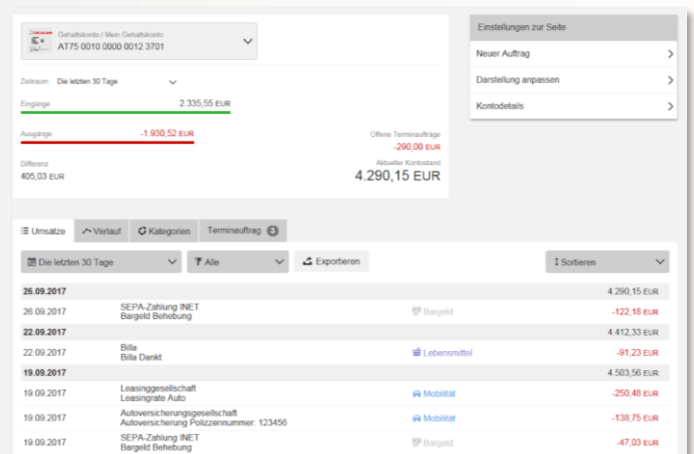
Gehaltskonto / Mein Gehaltskonto
AT75 0010 0000 0012 3701

Zeitraum: Die letzten 30 Tage

Eingänge 2.335,55 EUR

Ausgänge -1.930,52 EUR

Offene Terminaufträge
-290,00 EUR

Differenz
405,03 EUR

Aktueller Kontostand
4.290,15 EUR

Einstellungen zur Seite
Neuer Auftrag
Darstellung anpassen
Kontodetails

Umsätze | Verlauf | Kategorien | Terminauftrag 3

Die letzten 30 Tage | Alle | Exportieren | Sortieren

| 26.09.2017 | | | 4.290,15 EUR |
|---|---|---|---|
| 26.09.2017 | SEPA-Zahlung INET Bargeld Behebung | Bargeld | -122,18 EUR |
| 22.09.2017 | | | 4.412,33 EUR |
| 22.09.2017 | Billa Billa Dankt | Lebensmittel | -91,23 EUR |
| 19.09.2017 | | | 4.503,56 EUR |
| 19.09.2017 | Leasinggesellschaft Leasingrate Auto | Mobilität | -250,48 EUR |
| 19.09.2017 | Autoversicherungsgesellschaft Autoversicherung Polizzennummer: 123456 | Mobilität | -138,75 EUR |
| 19.09.2017 | SEPA-Zahlung INET Bargeld Behebung | Bargeld | -47,03 EUR |